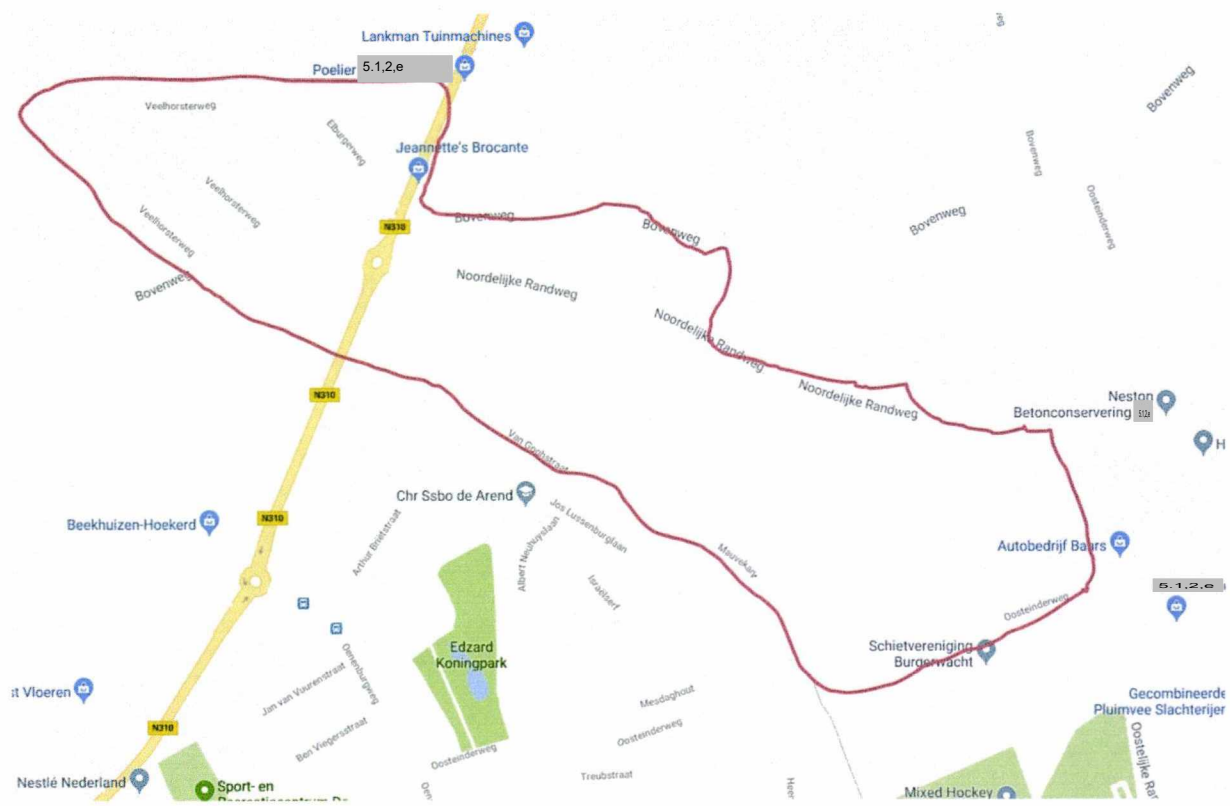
Lankman Tuinmachines
Poelier 5.1.2,e
Veelhorsterweg
Elburgerweg
Jeannette's Brocante
Veelhorsterweg
Veelhorsterweg
N310
Bovenweg
Bovenweg
Bovenweg
Bovenweg
Bovenweg
Oosteinderweg
Noordelijke Randweg
Bovenweg
Noordelijke Randweg
Noordelijke Randweg
N310
Neston Betonconservering 5.1.2,e
H
Van Goghstraat
Chr Ssbo de Arend
Jos Lussenburglaan
Beekhuizen-Hoekerd
N310
Arthur Brietstraat
Albert Neuhuyslaan
Israelsterf
Mauvekarr
Autobedrijf Baars
5.1.2,e
Oosteinderweg
Edzard Koningpark
Schietvereniging Burgerwacht
Jan van Vuurenstraat
Ommenburgweg
st Vloeren
Mesdaghout
Gecombineerde Pluimvee Slachterijen
N310
Ben Viegersstraat
Oosteinderweg
Oosteinderweg
Oostelijke Ra
Nestlé Nederland
Sport- en
Treubstraat
Heer
Mixed Hockey
Om